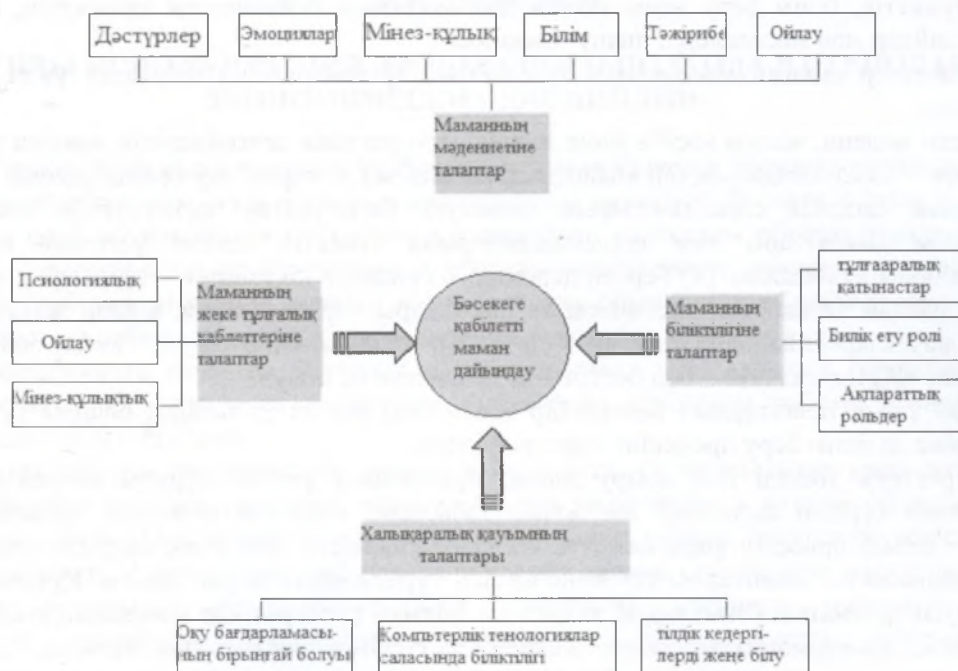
Дәстүрлер

Эмоциялар

Мінез-құлық

Білім

Тәжірибе

Ойлау

Маманның мәдениетіне талаптар

Психологиялық

Ойлау

Мінез-құлықтық

Маманның жеке тұлғалық қабілеттеріне талаптар

Бәсекеге қабілетті маман дайындау

Маманның біліктілігіне талаптар

тұлғааралық қатынастар

Билік ету ролі

Ақпараттық рольдер

Халықаралық қауымның талаптары

Оқу бағдарламасының бірыңғай болуы

Компьютерлік тенологиялар саласында біліктілігі

тілдік кедергілерді жеңе білу